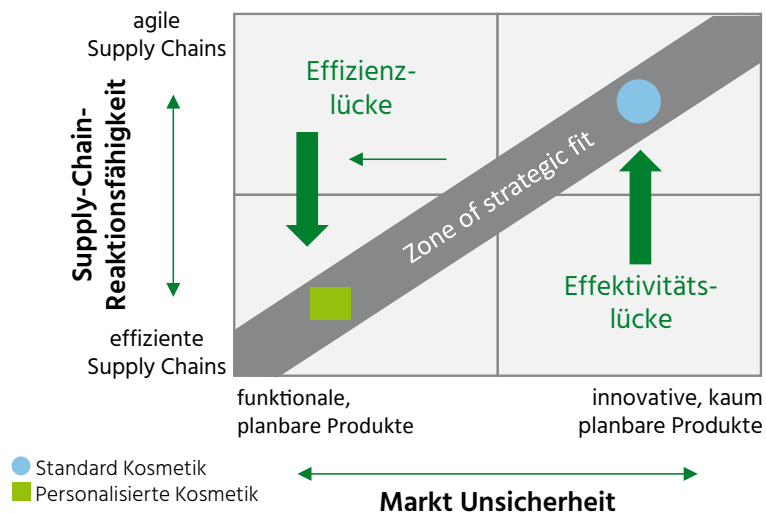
agile Supply Chains

Supply-Chain-Reaktionsfähigkeit

effiziente Supply Chains

Effizienzlücke

Zone of strategic fit

Effektivitätslücke

funktionale, planbare Produkte

innovative, kaum planbare Produkte

Standard Kosmetik

Personalisierte Kosmetik

Markt Unsicherheit